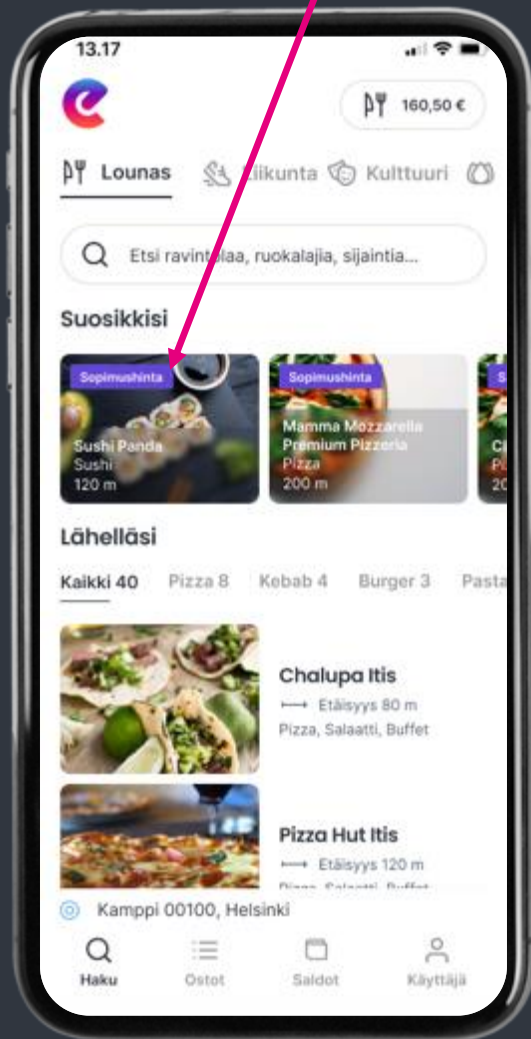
13.17

160,50 €

Lounas Liikunta Kulttuuri

Etsi ravintolaa, ruokalajia, sijaintia...

Suosikkisi

Sopimushinta
Sushi Panda
Sushi
120 m

Sopimushinta
Mamma Mozzarella Premium Pizzeria
Pizza
200 m

S
C
P
20

Lähelläsi

Kaikki 40 Pizza 8 Kebab 4 Burger 3 Pasta

Chalupa Itis
Etäisyys 80 m
Pizza, Salaatti, Buffet

Pizza Hut Itis
Etäisyys 120 m
Pizza, Salaatti, Buffet

Kamppi 00100, Helsinki

Haku Ostot Saldot Käyttäjä